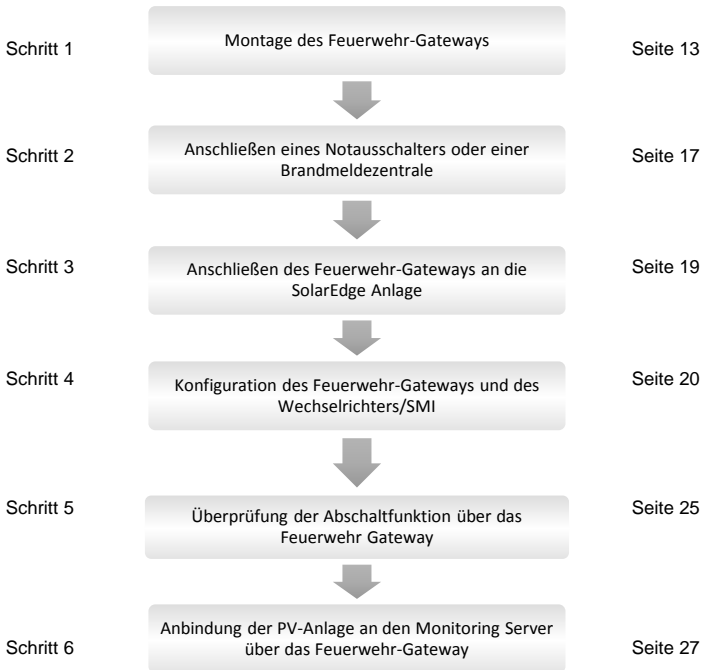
Schritt 1

Montage des Feuerwehr-Gateways

Seite 13

Schritt 2

Anschließen eines Notausschalters oder einer Brandmeldezentrale

Seite 17

Schritt 3

Anschließen des Feuerwehr-Gateways an die SolarEdge Anlage

Seite 19

Schritt 4

Konfiguration des Feuerwehr-Gateways und des Wechselrichters/SMI

Seite 20

Schritt 5

Überprüfung der Abschaltfunktion über das Feuerwehr Gateway

Seite 25

Schritt 6

Anbindung der PV-Anlage an den Monitoring Server über das Feuerwehr-Gateway

Seite 27